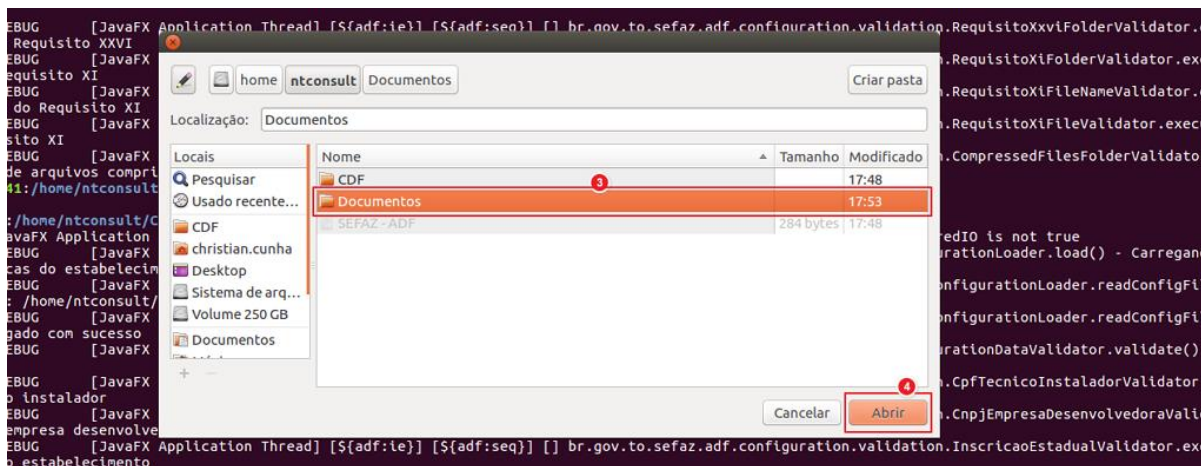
EBUG [JavaFX Application Thread] [${adf:ie}] [${adf:seq}] [] br.gov.to.sefaz.adf.configuration.validation.RequisitoXxviFolderValidator.
Requisito XXVI
EBUG [JavaFX
equisito XI
EBUG [JavaFX
do Requisito XI
EBUG [JavaFX
sito XI
EBUG [JavaFX
de arquivos compri
41:/home/ntconsult

:/home/ntconsult/C
avaFX Application
EBUG [JavaFX
cas do estabelecim
EBUG [JavaFX
: /home/ntconsult/
EBUG [JavaFX
gado com sucesso
EBUG [JavaFX

EBUG [JavaFX
o instalador
EBUG [JavaFX
empresa desenvolve
EBUG [JavaFX Application Thread] [${adf:ie}] [${adf:seq}] [] br.gov.to.sefaz.adf.configuration.validation.InscricaoEstadualValidator.exe
estabelecimento

home ntconsult Documentos
Criar pasta
Localização: Documentos
Locais
Pesquisar
Usado recente...
CDF
christian.cunha
Desktop
Sistema de arq...
Volume 250 GB
Documentos
+ −
Nome
Tamanho
Modificado
CDF 17:48
3
Documentos 17:53
SEFAZ - ADF 284 bytes 17:48
4
Cancelar
Abrir

.RequisitoXiFolderValidator.exe
.RequisitoXiFileNameValidator.
.RequisitoXiFileValidator.exec
.CompressedFilesFolderValidato

redIO is not true
urationLoader.load() - Carregan
onfigurationLoader.readConfigFi
onfigurationLoader.readConfigFi
urationDataValidator.validate()
.CpfTecnicoInstaladorValidator
.CnpjEmpresaDesenvolvedoraVali